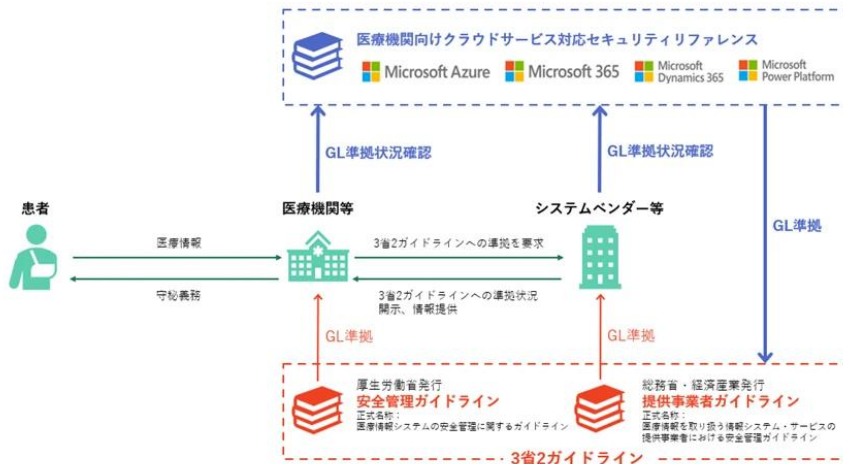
医療機関向けクラウドサービス対応セキュリティリファレンス

Microsoft Azure

Microsoft 365

Microsoft Dynamics 365

Microsoft Power Platform

GL準拠状況確認

GL準拠状況確認

GL準拠

患者

医療機関等

システムベンダー等

医療情報

守秘義務

3省2ガイドラインへの準拠を要求

3省2ガイドラインへの準拠状況開示、情報提供

GL準拠

GL準拠

厚生労働省発行
安全管理ガイドライン
正式名称：
医療情報システムの安全管理に関するガイドライン

総務省・経済産業省発行
提供事業者ガイドライン
正式名称：
医療情報を取り扱う情報システム・サービスの提供事業者における安全管理ガイドライン

3省2ガイドライン